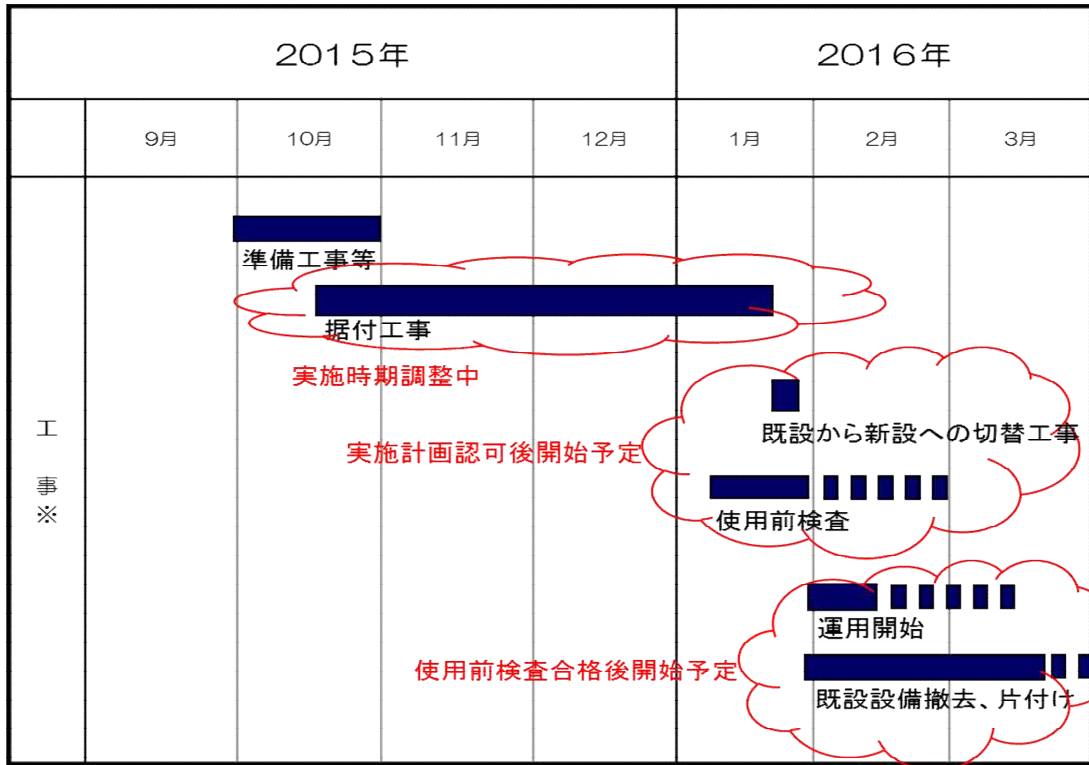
| | 2015年 | | | | 2016年 | | |
|---|---|---|---|---|---|---|---|
| | 9月 | 10月 | 11月 | 12月 | 1月 | 2月 | 3月 |
| 工 事 ※ | | | | | | | |

準備工事等

据付工事

実施時期調整中

既設から新設への切替工事

実施計画認可後開始予定

使用前検査

運用開始

使用前検査合格後開始予定

既設設備撤去、片付け